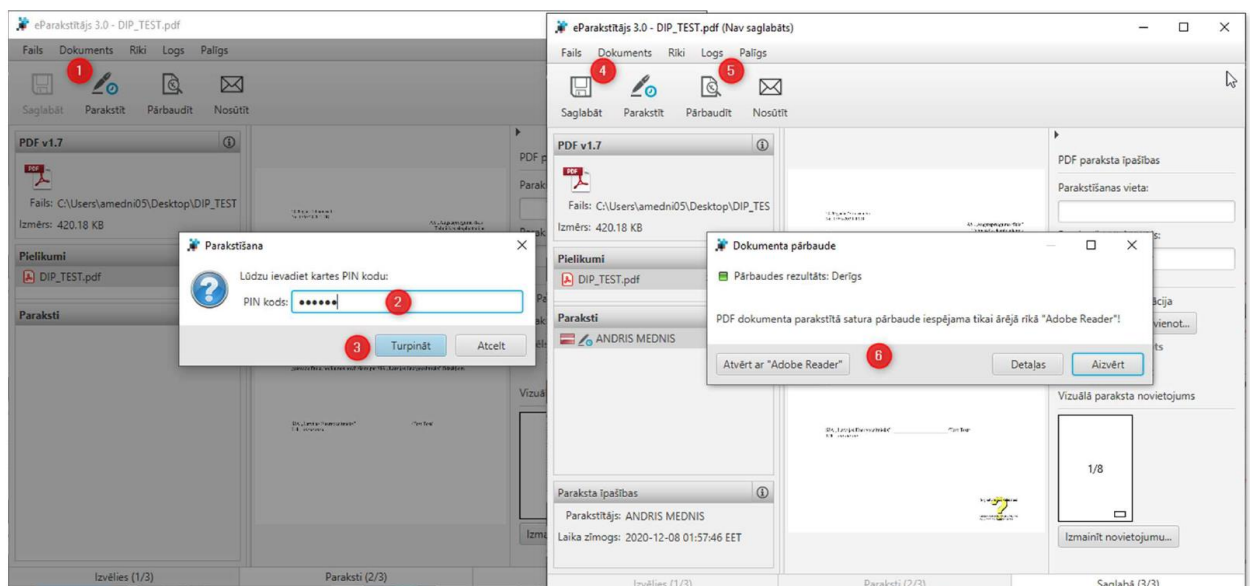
eParakstītājs 3.0 - DIP_TEST.pdf
Fails Dokuments Rīki Logs Palīgs
1
Saglabāt Parakstīt Pārbaudīt Nosūtīt
PDF v1.7
Fails: C:\Users\amedni05\Desktop\DIP_TEST
Izmērs: 420.18 KB
Pielikumi
DIP_TEST.pdf
Paraksti
PDF p
Parakst
Parakst
Pa
Vizuāl
Izma
Izvēlies (1/3)
Paraksti (2/3)

Parakstīšana
Lūdzu ievadiet kartes PIN kodu:
PIN kods: ••••••
2
3
Turpināt
Atcelt

eParakstītājs 3.0 - DIP_TEST.pdf (Nav saglabāts)
Fails Dokuments Rīki Logs Palīgs
4
5
Saglabāt Parakstīt Pārbaudīt Nosūtīt
PDF v1.7
Fails: C:\Users\amedni05\Desktop\DIP_TES
Izmērs: 420.18 KB
Pielikumi
DIP_TEST.pdf
Paraksti
ANDRIS MEDNIS
Paraksta īpašības
Parakstītājs: ANDRIS MEDNIS
Laika zīmogs: 2020-12-08 01:57:46 EET
PDF paraksta īpašības
Parakstīšanas vieta:
ācija
vienot...
Vizuālā paraksta novietojums
1/8
Izmainīt novietojumu...
Izvēlies (1/3)
Paraksti (2/3)
Saglabā (3/3)

Dokumenta pārbaude
Pārbaudes rezultāts: Derīgs
PDF dokumenta parakstītā satura pārbaude iespējama tikai ārējā rīkā "Adobe Reader"!
Atvērt ar "Adobe Reader"
6
Detaļas
Aizvērt